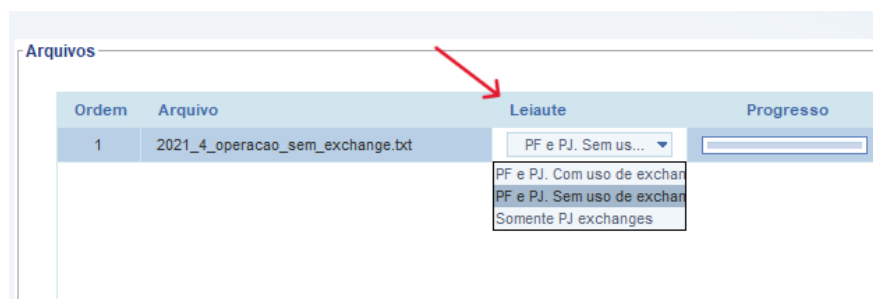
Arquivos

| Ordem | Arquivo | Leiaute | Progresso |
|---|---|---|---|
| 1 | 2021_4_operacao_sem_exchange.txt | PF e PJ. Sem us... | |

PF e PJ. Com uso de exchan
PF e PJ. Sem uso de exchan
Somente PJ exchanges